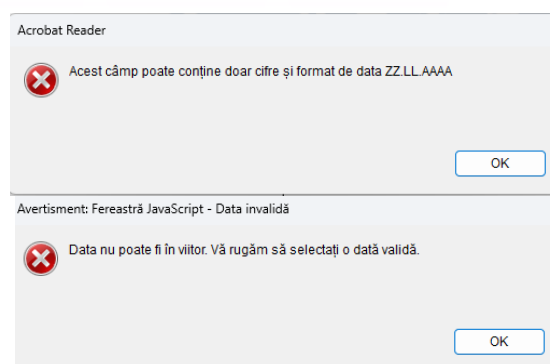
Acrobat Reader

Acest câmp poate conține doar cifre și format de data ZZ.LL.AAAA

OK

Avertisment: Fereastră JavaScript - Data invalidă

Data nu poate fi în viitor. Vă rugăm să selectați o dată validă.

OK